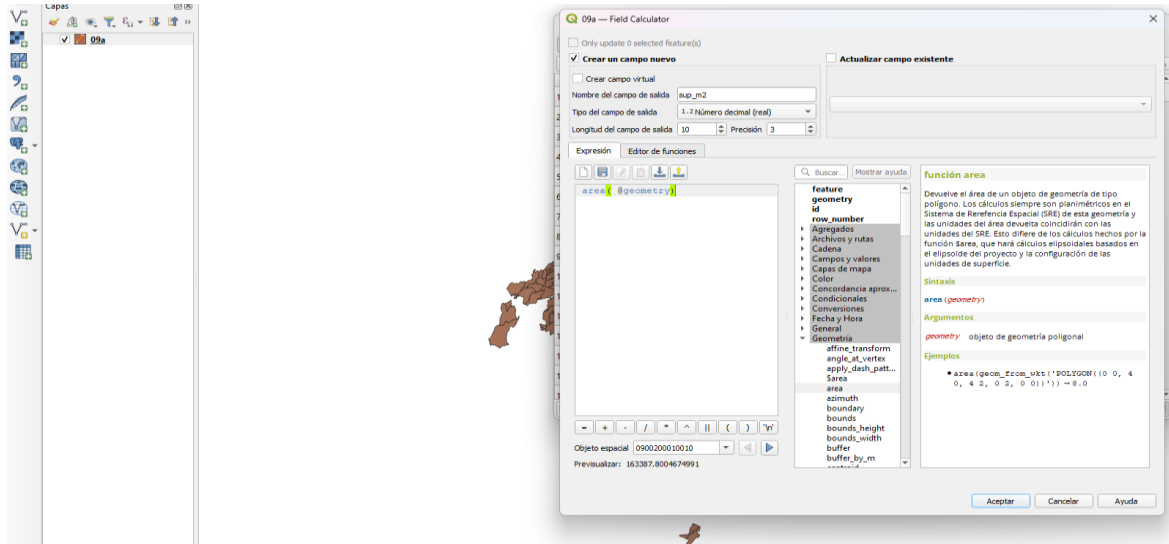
Capas

09a

09a — Field Calculator

Only update 0 selected feature(s)

Crear un campo nuevo

Actualizar campo existente

Crear campo virtual

Nombre del campo de salida sup_m2

Tipo del campo de salida 1.2 Número decimal (real)

Longitud del campo de salida 10 Precisión 3

Expresión Editor de funciones

area( @geometry)

= + - / * ^ || ( ) '\n'

Objeto espacial 0900200010010

Previsualizar: 163387.8004674991

Buscar... Mostrar ayuda

feature
geometry
id
row_number
Agregados
Archivos y rutas
Cadena
Campos y valores
Capas de mapa
Color
Concordancia aprox...
Condicionales
Conversiones
Fecha y Hora
General
Geometría
affine_transform
angle_at_vertex
apply_dash_patt...
$area
area
azimuth
boundary
bounds
bounds_height
bounds_width
buffer
buffer_by_m

función area

Devuelve el área de un objeto de geometría de tipo polígono. Los cálculos siempre son planimétricos en el Sistema de Rerefencia Espacial (SRE) de esta geometría y las unidades del área devuelta coincidirán con las unidades del SRE. Esto difiere de los cálculos hechos por la función $area, que hará cálculos elipsoidales basados en el elipsoide del proyecto y la configuración de las unidades de superficie.

Sintaxis

area (geometry)

Argumentos

geometry objeto de geometría poligonal

Ejemplos

• area(geom_from_wkt('POLYGON((0 0, 4 0, 4 2, 0 2, 0 0))')) → 8.0

Aceptar Cancelar Ayuda